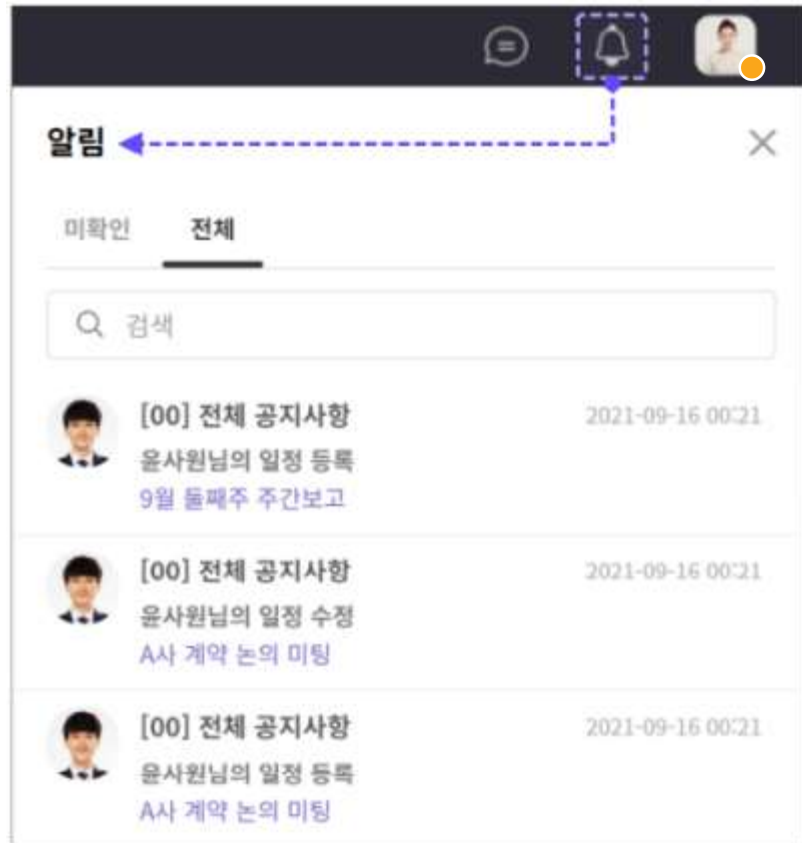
알림

미확인 전체

검색

[00] 전체 공지사항
2021-09-16 00:21
윤사원님의 일정 등록
9월 둘째주 주간보고

[00] 전체 공지사항
2021-09-16 00:21
윤사원님의 일정 수정
A사 계약 논의 미팅

[00] 전체 공지사항
2021-09-16 00:21
윤사원님의 일정 등록
A사 계약 논의 미팅